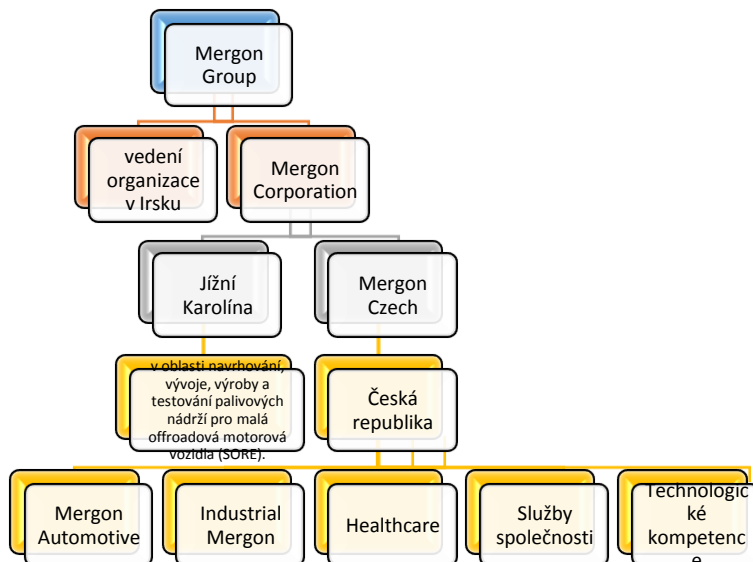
Mergon Group

vedení organizace v Irsku

Mergon Corporation

Jížní Karolína

Mergon Czech

v oblasti navrhování, vývoje, výroby a testování palivových nádrží pro malá offroadová motorová vozidla (SORE).

Česká republika

Mergon Automotive

Industrial Mergon

Healthcare

Služby společnosti

Technologické kompetence